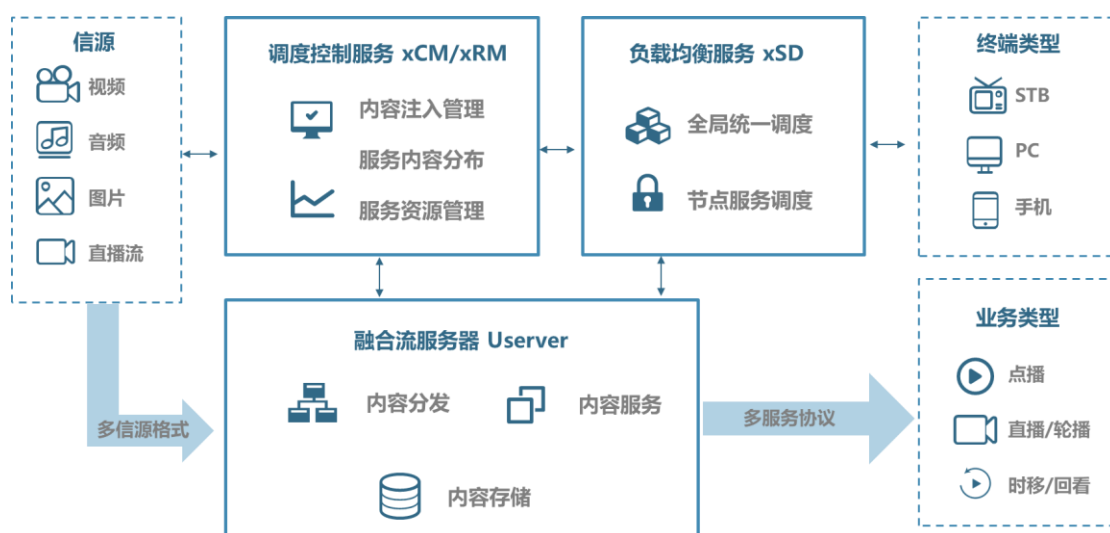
信源

视频

音频

图片

直播流

调度控制服务 xCM/xRM

内容注入管理

服务内容分布

服务资源管理

负载均衡服务 xSD

全局统一调度

节点服务调度

终端类型

STB

PC

手机

融合流服务器 Userver

内容分发

内容服务

内容存储

多信源格式

多服务协议

业务类型

点播

直播/轮播

时移/回看